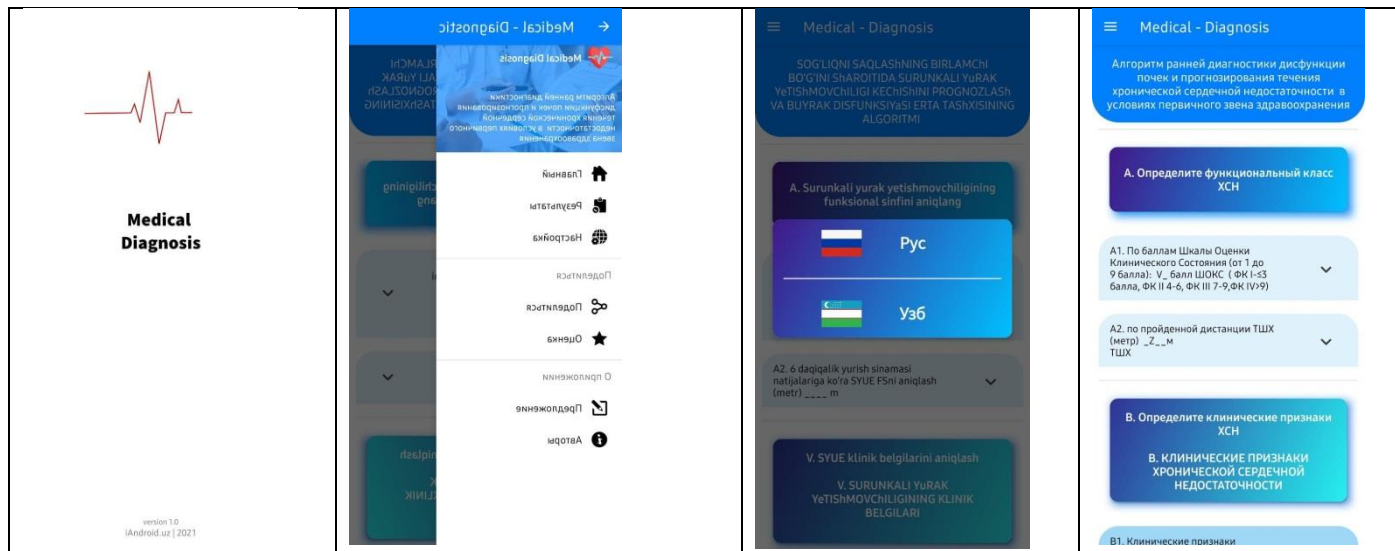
Medical Diagnosis

version 1.0
iAndroid.uz | 2021

Medical - Diagnostic

Medical Diagnosis

Алгоритм ранней диагностики дисфункции почек и прогнозирования течения хронической сердечной недостаточности в условиях первичного звена здравоохранения

Главный
Результаты
Настройка
Поделиться
Поделиться
Оценка
О приложении
Предложение
Авторы

RLAMChI
ALI YuRAK
OGNOZLASh
TAShXISINING

chiligining
lang

niqlash
K
LINIK

Medical - Diagnosis

SOG'LIQNI SAQLAShNING BIRLAMChI BO'G'INI ShAROITIDA SURUNKALI YuRAK YeTIShMOVChILIGI KEChIShINI PROGNOZLASh VA BUYRAK DISFUNKSIYaSI ERTA TAShXISINING ALGORITMI

A. Surunkali yurak yetishmovchiligining funksional sinfini aniqlang

Рус

Узб

A2. 6 daqiqalik yurish sinamasi natijalariga ko'ra SYUE FSni aniqlash (metr) ____ m

V. SYUE klinik belgilarini aniqlash

V. SURUNKALI YuRAK YeTIShMOVChILIGINING KLINIK BELGILARI

Medical - Diagnosis

Алгоритм ранней диагностики дисфункции почек и прогнозирования течения хронической сердечной недостаточности в условиях первичного звена здравоохранения

А. Определите функциональный класс ХСН

А1. По баллам Шкалы Оценки Клинического Состояния (от 1 до 9 балла): V_ балл ШОКС ( ФК I-≤3 балла, ФК II 4-6, ФК III 7-9,ФК IV>9)

А2. по пройденной дистанции ТШХ (метр) _Z__м ТШХ

В. Определите клинические признаки ХСН

В. КЛИНИЧЕСКИЕ ПРИЗНАКИ ХРОНИЧЕСКОЙ СЕРДЕЧНОЙ НЕДОСТАТОЧНОСТИ

В1. Клинические признаки